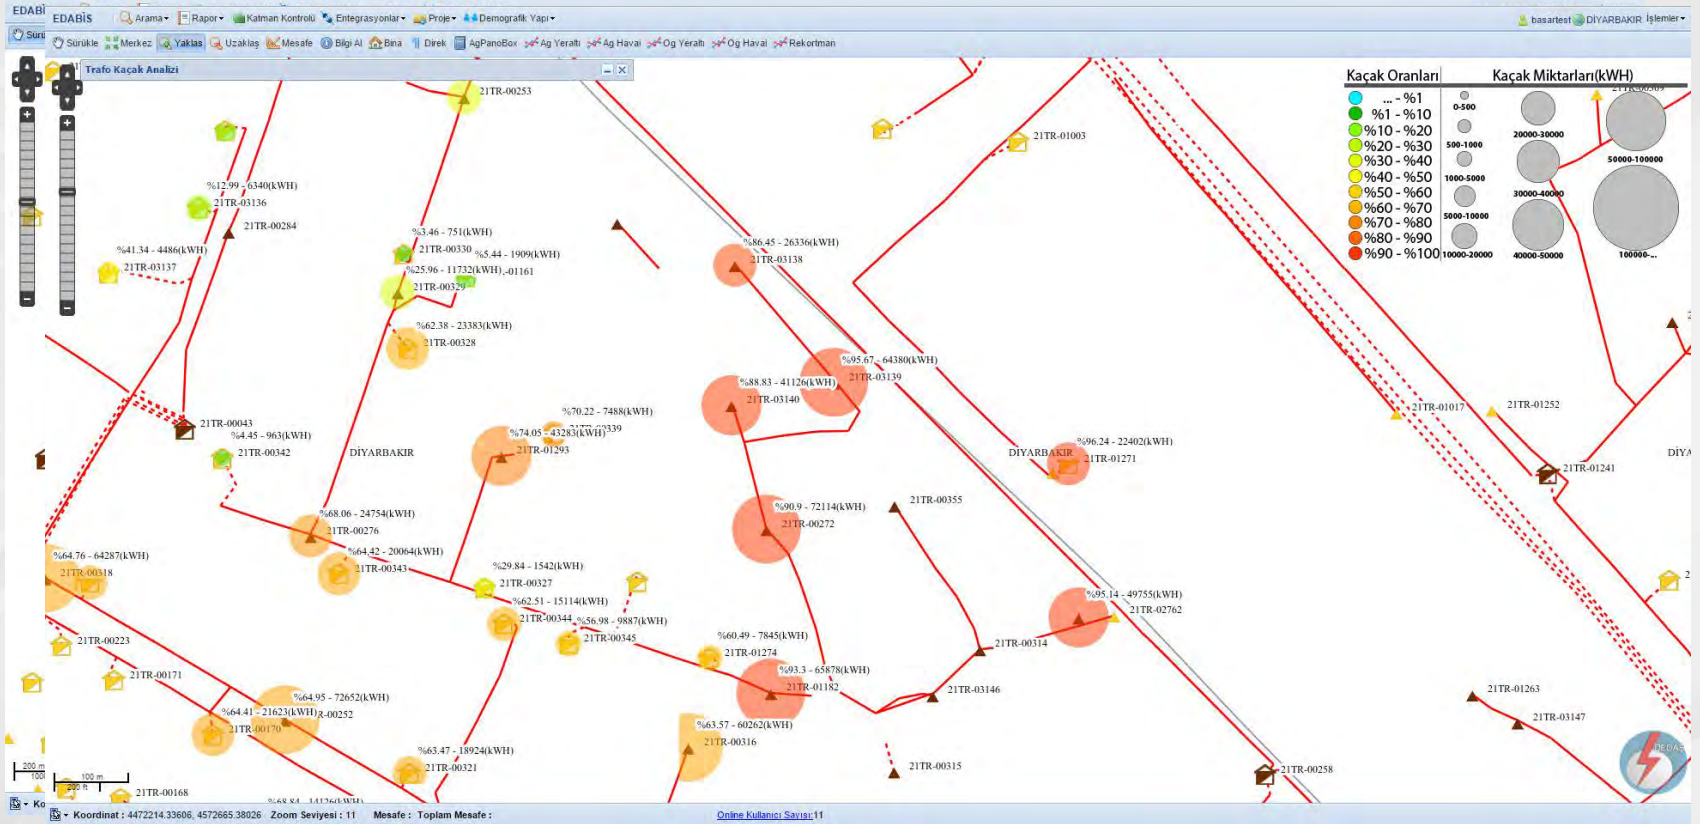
EDABİS Arama Rapor Katman Kontrolü Entegrasyonlar Proje Demografik Yapı

basartest DİYARBAKIR İşlemler

Sürükle Merkez Yaklaş Uzaklaş Mesafe Bilgi Al Bina Direk AgPanoBox Ag Yeraltı Ag Havai Og Yeraltı Og Havai Rekortman

Trafo Kaçak Analizi

Kaçak Oranları

| | |
|---|---|
| | ... - %1 |
| | %1 - %10 |
| | %10 - %20 |
| | %20 - %30 |
| | %30 - %40 |
| | %40 - %50 |
| | %50 - %60 |
| | %60 - %70 |
| | %70 - %80 |
| | %80 - %90 |
| | %90 - %100 |

Kaçak Miktarları(kWH)

0-500
500-1000
1000-5000
5000-10000
10000-20000
20000-30000
30000-40000
40000-50000
50000-100000
100000-...

21TR-00253
%12.99 - 6340(kWH)
21TR-03136
21TR-00284
%41.34 - 4486(kWH)
21TR-03137
%3.46 - 751(kWH)
21TR-00330
%5.44 - 1909(kWH)
%25.96 - 11732(kWH)
-01161
21TR-00329
%62.38 - 23383(kWH)
21TR-00328
21TR-01003
%86.45 - 26336(kWH)
21TR-03138
%95.67 - 64380(kWH)
21TR-03139
%88.83 - 41126(kWH)
21TR-03140
21TR-00043
%4.45 - 963(kWH)
21TR-00342
DİYARBAKIR
%70.22 - 7488(kWH)
%74.05 - 43283(kWH)
21TR-03339
21TR-01293
21TR-01017
21TR-01252
%96.24 - 22402(kWH)
DİYARBAKIR
21TR-01271
21TR-01241
%68.06 - 24754(kWH)
21TR-00276
%64.42 - 20064(kWH)
21TR-00343
%64.76 - 64287(kWH)
21TR-00318
%90.9 - 72114(kWH)
21TR-00272
21TR-00355
%29.84 - 1542(kWH)
21TR-00327
%62.51 - 15114(kWH)
21TR-00344
%56.98 - 9887(kWH)
21TR-00345
%95.14 - 49755(kWH)
21TR-02762
21TR-00314
21TR-00223
21TR-00171
%60.49 - 7845(kWH)
21TR-01274
%93.3 - 65878(kWH)
21TR-01182
21TR-03146
%64.95 - 72652(kWH)
%64.41 - 21623(kWH)
R-00252
21TR-00170
%63.57 - 60262(kWH)
21TR-00316
%63.47 - 18924(kWH)
21TR-00321
21TR-00315
21TR-00258
21TR-01263
21TR-03147
21TR-00168
200 m
100 m
200 ft

Koordinat : 4472214.33606, 4572665.38026 Zoom Seviyesi : 11 Mesafe : Toplam Mesafe : Online Kullanıcı Sayısı:11